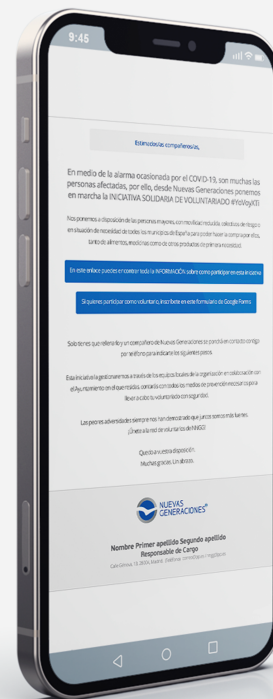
9:45

Estimado/as compañero/as,

En medio de la alarma ocasionada por el COVID-19, son muchas las personas afectadas, por ello, desde Nuevas Generaciones ponemos en marcha la INICIATIVA SOLIDARIA DE VOLUNTARIADO #YoVoyXTi

Nos ponemos a disposición de las personas mayores, con movilidad reducida, colectivos de riesgo o en situación de necesidad de todos los municipios de España para poder hacer la compra por ellos, tanto de alimentos, medicinas como de otros productos de primera necesidad.

En este enlace puedes encontrar toda la INFORMACIÓN sobre cómo participar en esta iniciativa

Si quieres participar como voluntario, inscríbete en este formulario de Google Forms

Solo tienes que rellenarlo y un compañero de Nuevas Generaciones se pondrá en contacto contigo por teléfono para indicarte los siguientes pasos.

Esta iniciativa la gestionaremos a través de las sedes locales de la organización en colaboración con el Ayuntamiento en el que resida, contando con todas las medidas de prevención necesarias para llevar a cabo tu voluntariado con seguridad.

Las peores adversidades siempre nos han demostrado que juntos somos más fuertes. ¡Únete a la red de voluntarios de NNGG!

Quedo a vuestra disposición.
Muchas gracias. Un abrazo.

NUEVAS GENERACIONES

Nombre Primer apellido Segundo apellido
Responsable de Cargo
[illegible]